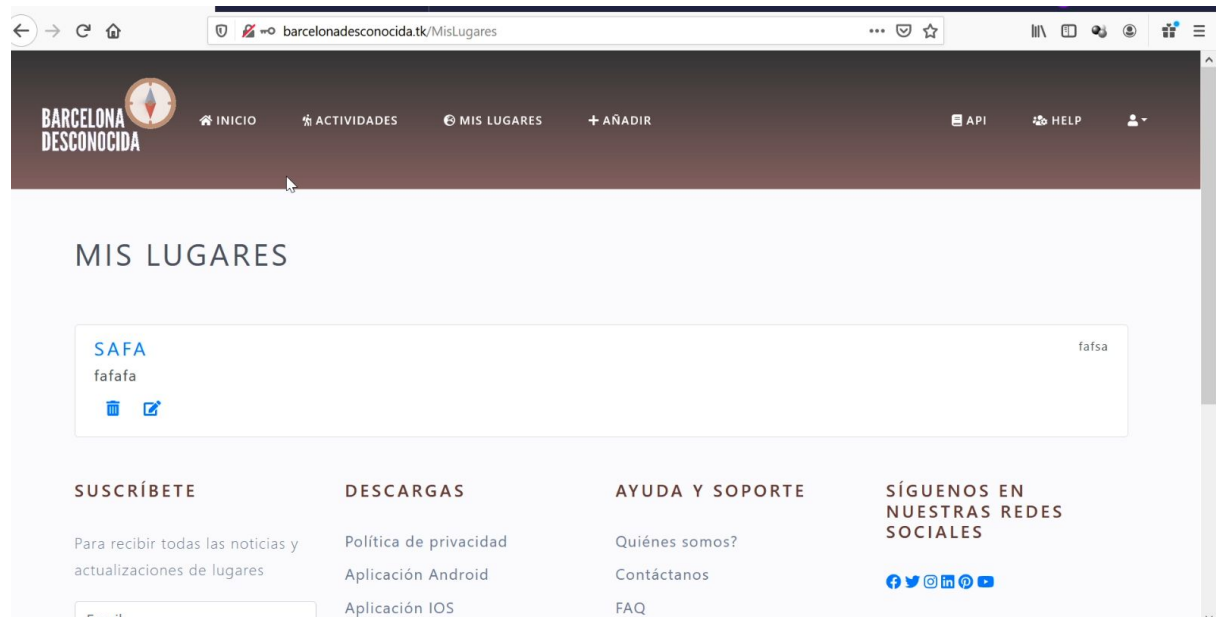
barcelonadesconocida.tk/MisLugares

BARCELONA DESCONOCIDA

INICIO
ACTIVIDADES
MIS LUGARES
+ AÑADIR
API
HELP

MIS LUGARES

SAFA
fafafa
fafsa

SUSCRÍBETE
Para recibir todas las noticias y actualizaciones de lugares

DESCARGAS
Política de privacidad
Aplicación Android
Aplicación IOS

AYUDA Y SOPORTE
Quiénes somos?
Contáctanos
FAQ

SÍGUENOS EN NUESTRAS REDES SOCIALES